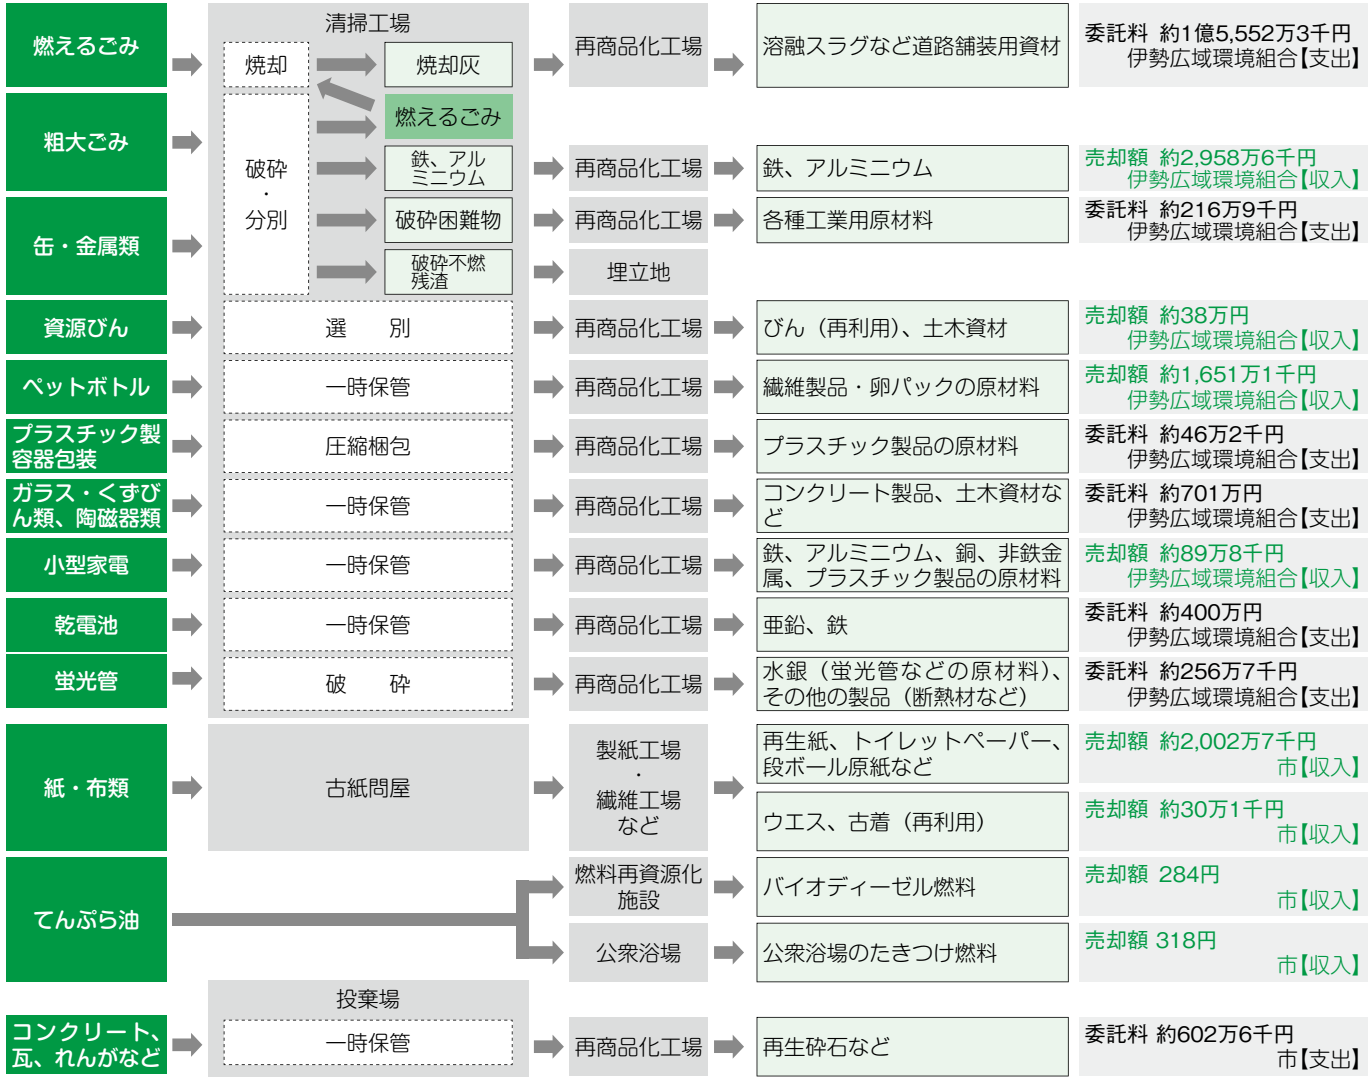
燃えるごみ

粗大ごみ

缶・金属類

資源びん

ペットボトル

プラスチック製容器包装

ガラス・くずびん類、陶磁器類

小型家電

乾電池

蛍光管

紙・布類

てんぷら油

コンクリート、瓦、れんがなど

清掃工場

焼却

焼却灰

燃えるごみ

破砕・分別

鉄、アルミニウム

破砕困難物

破砕不燃残渣

選　別

一時保管

圧縮梱包

一時保管

一時保管

一時保管

破　砕

古紙問屋

投棄場

一時保管

再商品化工場　溶融スラグなど道路舗装用資材　委託料 約1億5,552万3千円 伊勢広域環境組合【支出】

再商品化工場　鉄、アルミニウム　売却額 約2,958万6千円 伊勢広域環境組合【収入】

再商品化工場　各種工業用原材料　委託料 約216万9千円 伊勢広域環境組合【支出】

埋立地

再商品化工場　びん（再利用）、土木資材　売却額 約38万円 伊勢広域環境組合【収入】

再商品化工場　繊維製品・卵パックの原材料　売却額 約1,651万1千円 伊勢広域環境組合【収入】

再商品化工場　プラスチック製品の原材料　委託料 約46万2千円 伊勢広域環境組合【支出】

再商品化工場　コンクリート製品、土木資材など　委託料 約701万円 伊勢広域環境組合【支出】

再商品化工場　鉄、アルミニウム、銅、非鉄金属、プラスチック製品の原材料　売却額 約89万8千円 伊勢広域環境組合【収入】

再商品化工場　亜鉛、鉄　委託料 約400万円 伊勢広域環境組合【支出】

再商品化工場　水銀（蛍光管などの原材料）、その他の製品（断熱材など）　委託料 約256万7千円 伊勢広域環境組合【支出】

製紙工場・繊維工場など

再生紙、トイレットペーパー、段ボール原紙など　売却額 約2,002万7千円 市【収入】

ウエス、古着（再利用）　売却額 約30万1千円 市【収入】

燃料再資源化施設　バイオディーゼル燃料　売却額 284円 市【収入】

公衆浴場　公衆浴場のたきつけ燃料　売却額 318円 市【収入】

再商品化工場　再生砕石など　委託料 約602万6千円 市【支出】